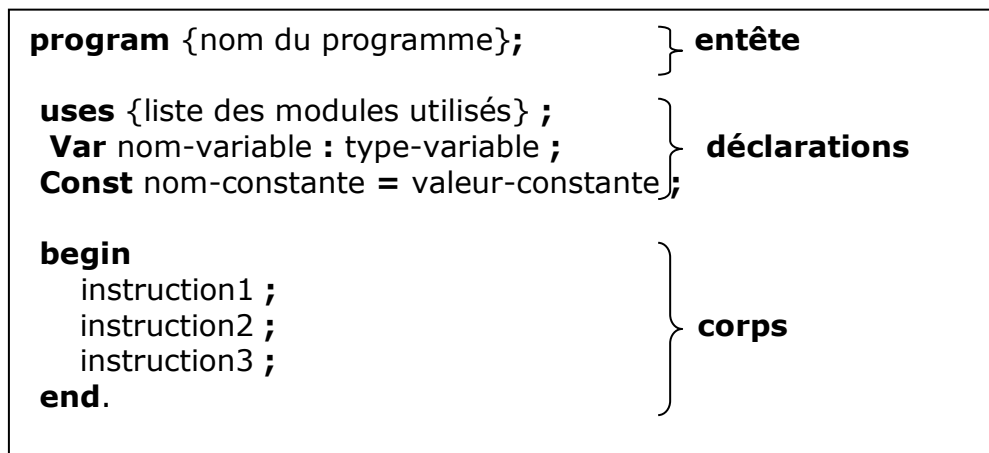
program {nom du programme}; entête

uses {liste des modules utilisés} ;
Var nom-variable : type-variable ;
Const nom-constante = valeur-constante ;
déclarations

begin
instruction1 ;
instruction2 ;
instruction3 ;
end.
corps